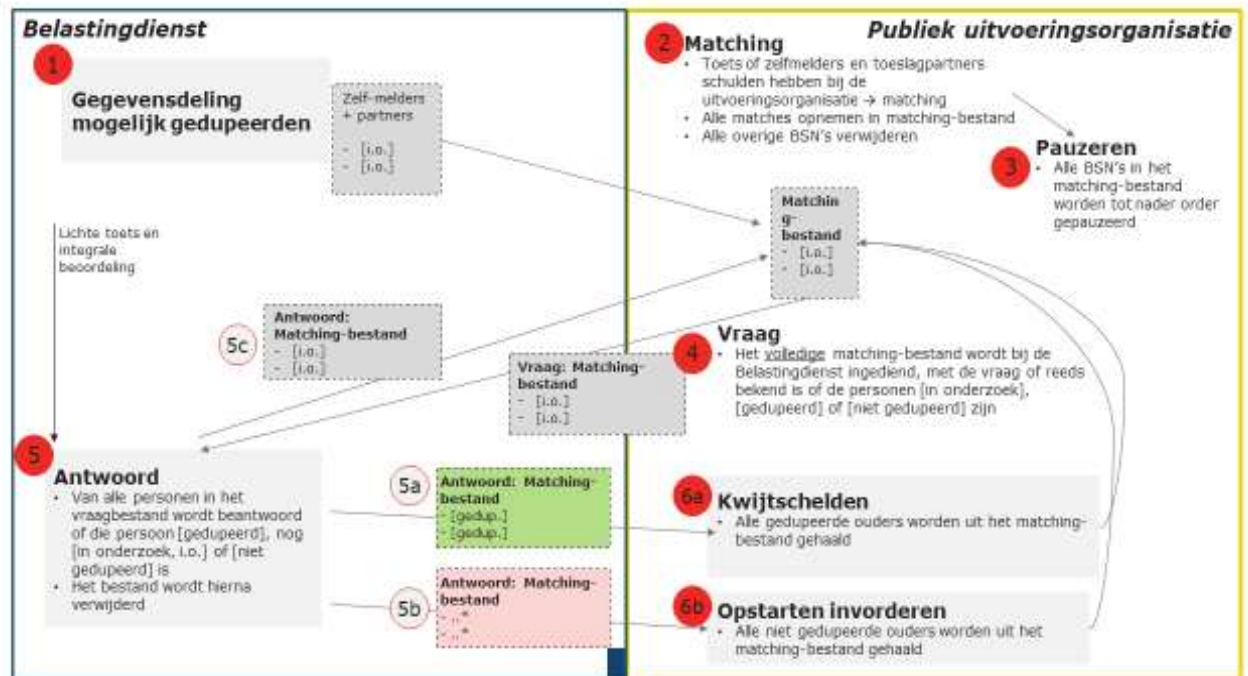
Belastingdienst

Publiek uitvoeringsorganisatie

1

Gegevensdeling mogelijk gedupeerden

Zelf-melders + partners
- [i.o.]
- [i.o.]

2 Matching
• Toets of zelfmelders en toeslagpartners schulden hebben bij de uitvoeringsorganisatie → matching
• Alle matches opnemen in matching-bestand
• Alle overige BSN's verwijderen

3 Pauzeren
• Alle BSN's in het matching-bestand worden tot nader order gepauzeerd

Matching-bestand
- [i.o.]
- [i.o.]

Lichte toets en integrale beoordeling

5c

Antwoord: Matching-bestand
- [i.o.]
- [i.o.]

4 Vraag
• Het volledige matching-bestand wordt bij de Belastingdienst ingediend, met de vraag of reeds bekend is of de personen [in onderzoek], [gedupeerd] of [niet gedupeerd] zijn

Vraag: Matching-bestand
- [i.o.]
- [i.o.]

5

Antwoord
• Van alle personen in het vraagbestand wordt beantwoord of die persoon [gedupeerd], nog [in onderzoek, i.o.] of [niet gedupeerd] is
• Het bestand wordt hierna verwijderd

5a

Antwoord: Matching-bestand
- [gedup.]
- [gedup.]

6a Kwijtschelden
• Alle gedupeerde ouders worden uit het matching-bestand gehaald

5b

Antwoord: Matching-bestand
- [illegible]
- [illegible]

6b Opstarten invorderen
• Alle niet gedupeerde ouders worden uit het matching-bestand gehaald